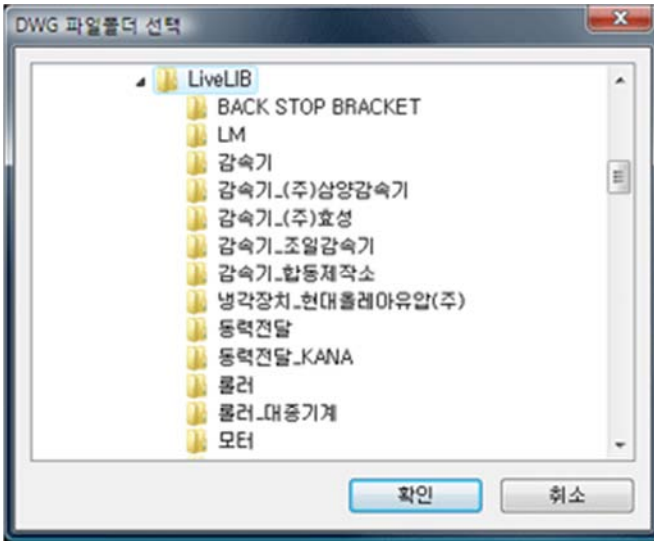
DWG 파일폴더 선택

LiveLIB
BACK STOP BRACKET
LM
감속기
감속기_(주)삼양감속기
감속기_(주)효성
감속기_조일감속기
감속기_합동제작소
냉각장치_현대홀레아유압(주)
동력전달
동력전달_KANA
롤러
롤러_대중기계
모터

확인
취소